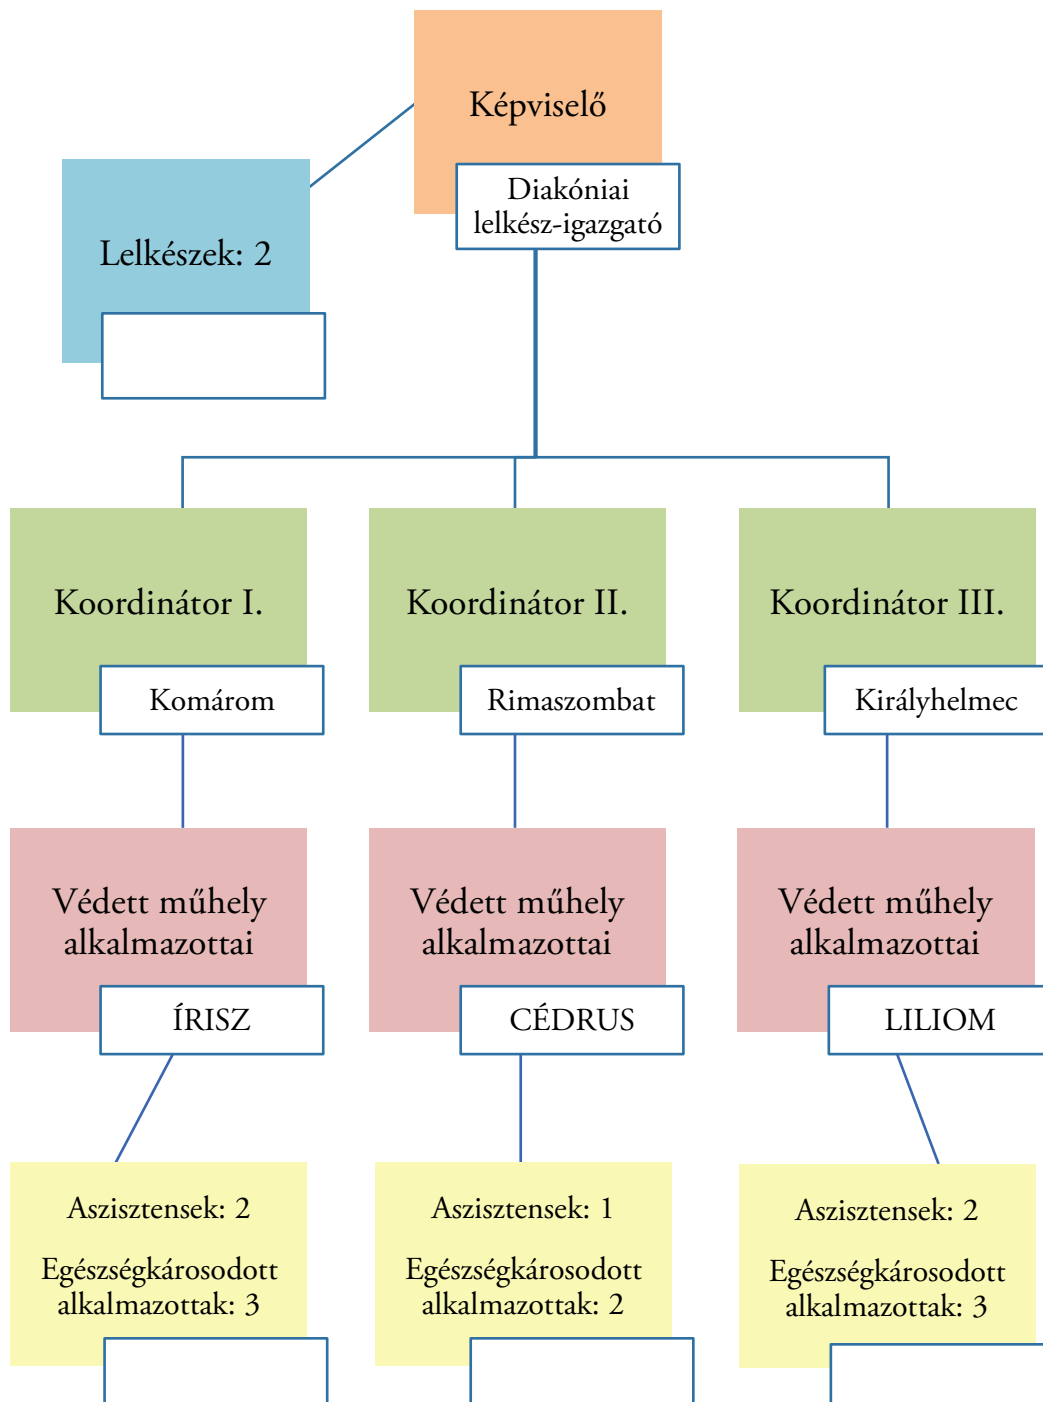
Képviselő

Diakóniai lelkész-igazgató

Lelkészek: 2

Koordinátor I.

Komárom

Koordinátor II.

Rimaszombat

Koordinátor III.

Királyhelmec

Védett műhely alkalmazottai

ÍRISZ

Védett műhely alkalmazottai

CÉDRUS

Védett műhely alkalmazottai

LILIOM

Aszisztensek: 2

Egészségkárosodott alkalmazottak: 3

Aszisztensek: 1

Egészségkárosodott alkalmazottak: 2

Aszisztensek: 2

Egészségkárosodott alkalmazottak: 3